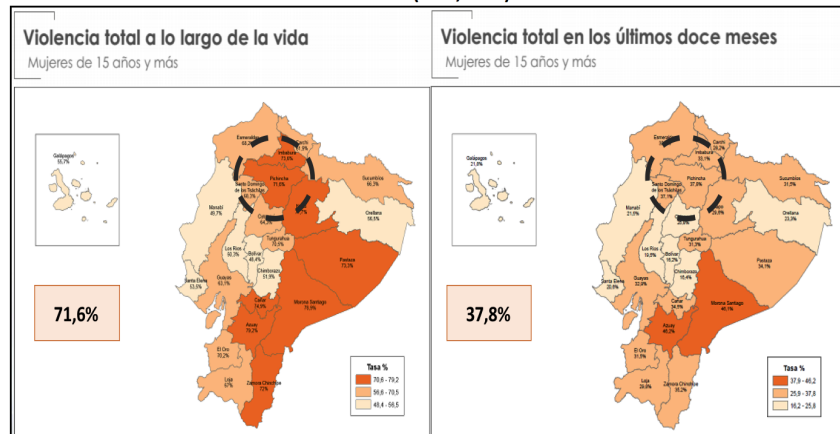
Violencia total a lo largo de la vida
Mujeres de 15 años y más

Galápagos 55,7%
Esmeraldas 58,2%
Carchi 71,3%
Imbabura 73,6%
Pichincha 71,5%
Sucumbíos 66,2%
Santo Domingo de los Tsáchilas 68,3%
Manabí 49,7%
Cotopaxi 64,4%
Orellana 58,5%
Napo 71,3%
Tungurahua 75,5%
Los Ríos 50,3%
Bolívar 48,4%
Pastaza 73,2%
Guayas 63,1%
Chimborazo 51,9%
Santa Elena 53,5%
Cañar 74,9%
Morona Santiago 75,5%
Azuay 79,2%
El Oro 50,2%
Loja 67%
Zamora Chinchipe 72%

71,6%

Tasa %
70,6 - 79,2
56,6 - 70,5
49,4 - 56,5

Violencia total en los últimos doce meses
Mujeres de 15 años y más

Galápagos 21,8%
Esmeraldas 30,1%
Carchi 25,2%
Imbabura 30,1%
Pichincha 37,8%
Sucumbíos 31,5%
Santo Domingo de los Tsáchilas 37,1%
Manabí 21,5%
Cotopaxi
Napo 26,9%
Orellana 23,3%
Los Ríos 19,9%
Tungurahua 31,3%
Bolívar 18,2%
Pastaza 34,1%
Guayas 32,8%
Chimborazo 15,4%
Santa Elena 20,9%
Cañar 34,9%
Morona Santiago 46,1%
Azuay 46,2%
El Oro 31,5%
Loja 29,9%
Zamora Chinchipe 35,2%

37,8%

Tasa %
37,9 - 46,2
25,9 - 37,8
16,2 - 25,8